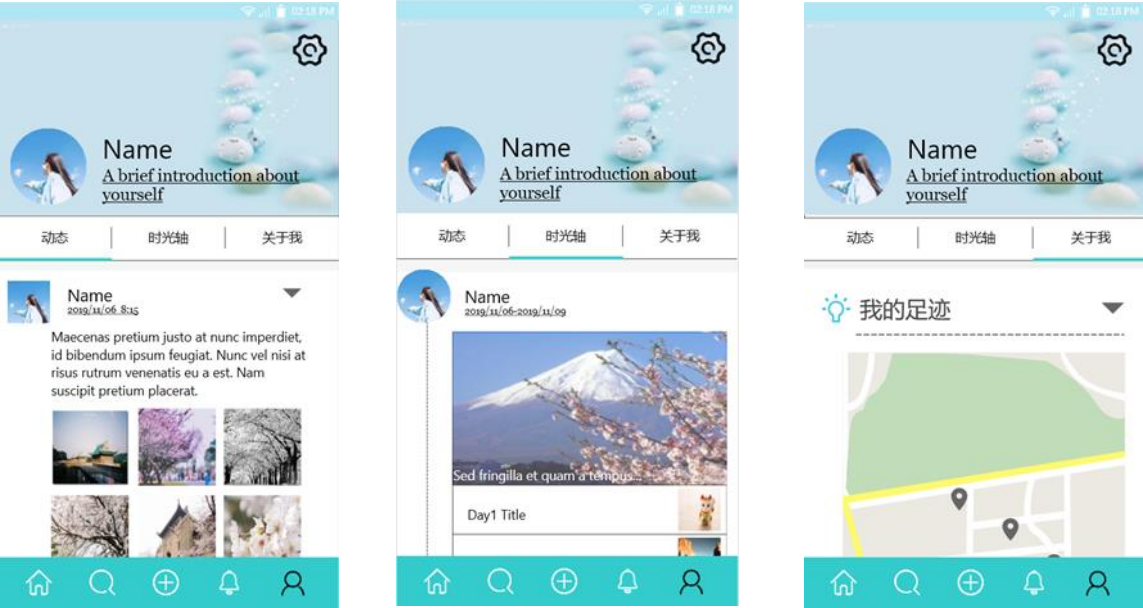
02:18 PM

Name
A brief introduction about yourself

动态 | 时光轴 | 关于我

Name
2019/11/06 8:15

Maecenas pretium justo at nunc imperdiet, id bibendum ipsum feugiat. Nunc vel nisi at risus rutrum venenatis eu a est. Nam suscipit pretium placerat.

02:18 PM

Name
A brief introduction about yourself

动态 | 时光轴 | 关于我

Name
2019/11/06-2019/11/09

Sed fringilla et quam a tempus...

Day1 Title

02:18 PM

Name
A brief introduction about yourself

动态 | 时光轴 | 关于我

我的足迹